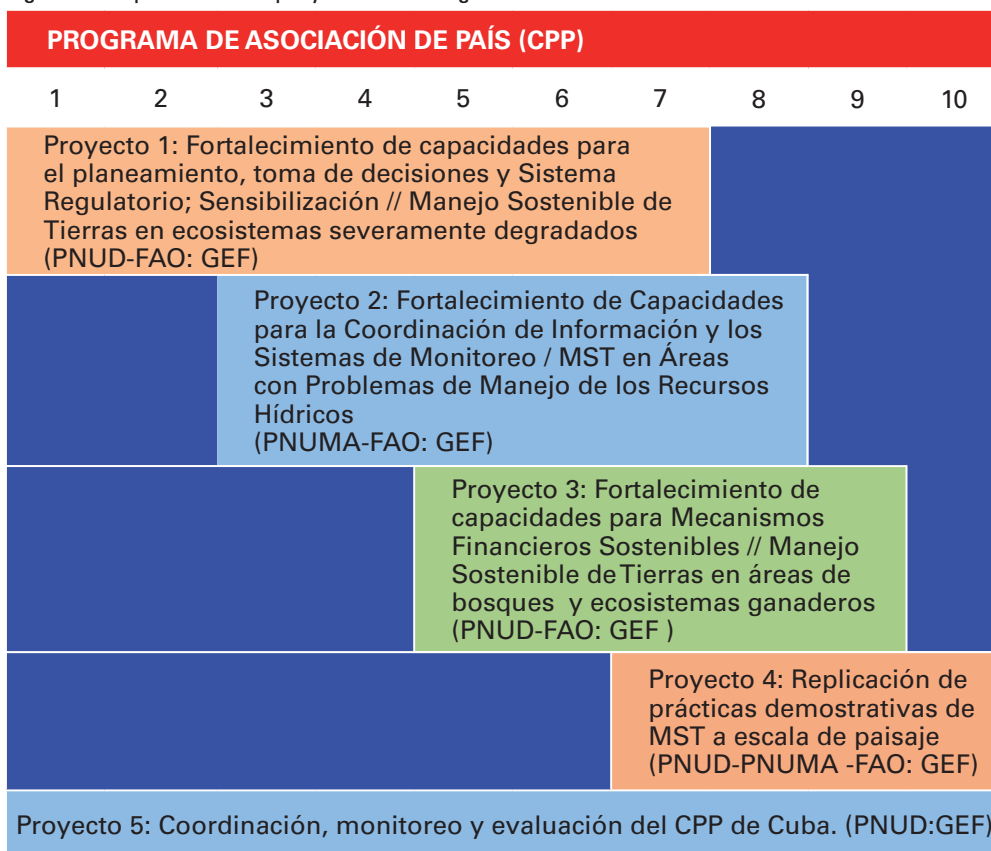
PROGRAMA DE ASOCIACIÓN DE PAÍS (CPP)

| 1 | 2 | 3 | 4 | 5 | 6 | 7 | 8 | 9 | 10 |
|---|---|---|---|---|---|---|---|---|---|

Proyecto 1: Fortalecimiento de capacidades para el planeamiento, toma de decisiones y Sistema Regulatorio; Sensibilización // Manejo Sostenible de Tierras en ecosistemas severamente degradados (PNUD-FAO: GEF)

Proyecto 2: Fortalecimiento de Capacidades para la Coordinación de Información y los Sistemas de Monitoreo / MST en Áreas con Problemas de Manejo de los Recursos Hídricos (PNUMA-FAO: GEF)

Proyecto 3: Fortalecimiento de capacidades para Mecanismos Financieros Sostenibles // Manejo Sostenible de Tierras en áreas de bosques y ecosistemas ganaderos (PNUD-FAO: GEF )

Proyecto 4: Replicación de prácticas demostrativas de MST a escala de paisaje (PNUD-PNUMA -FAO: GEF)

Proyecto 5: Coordinación, monitoreo y evaluación del CPP de Cuba. (PNUD:GEF)